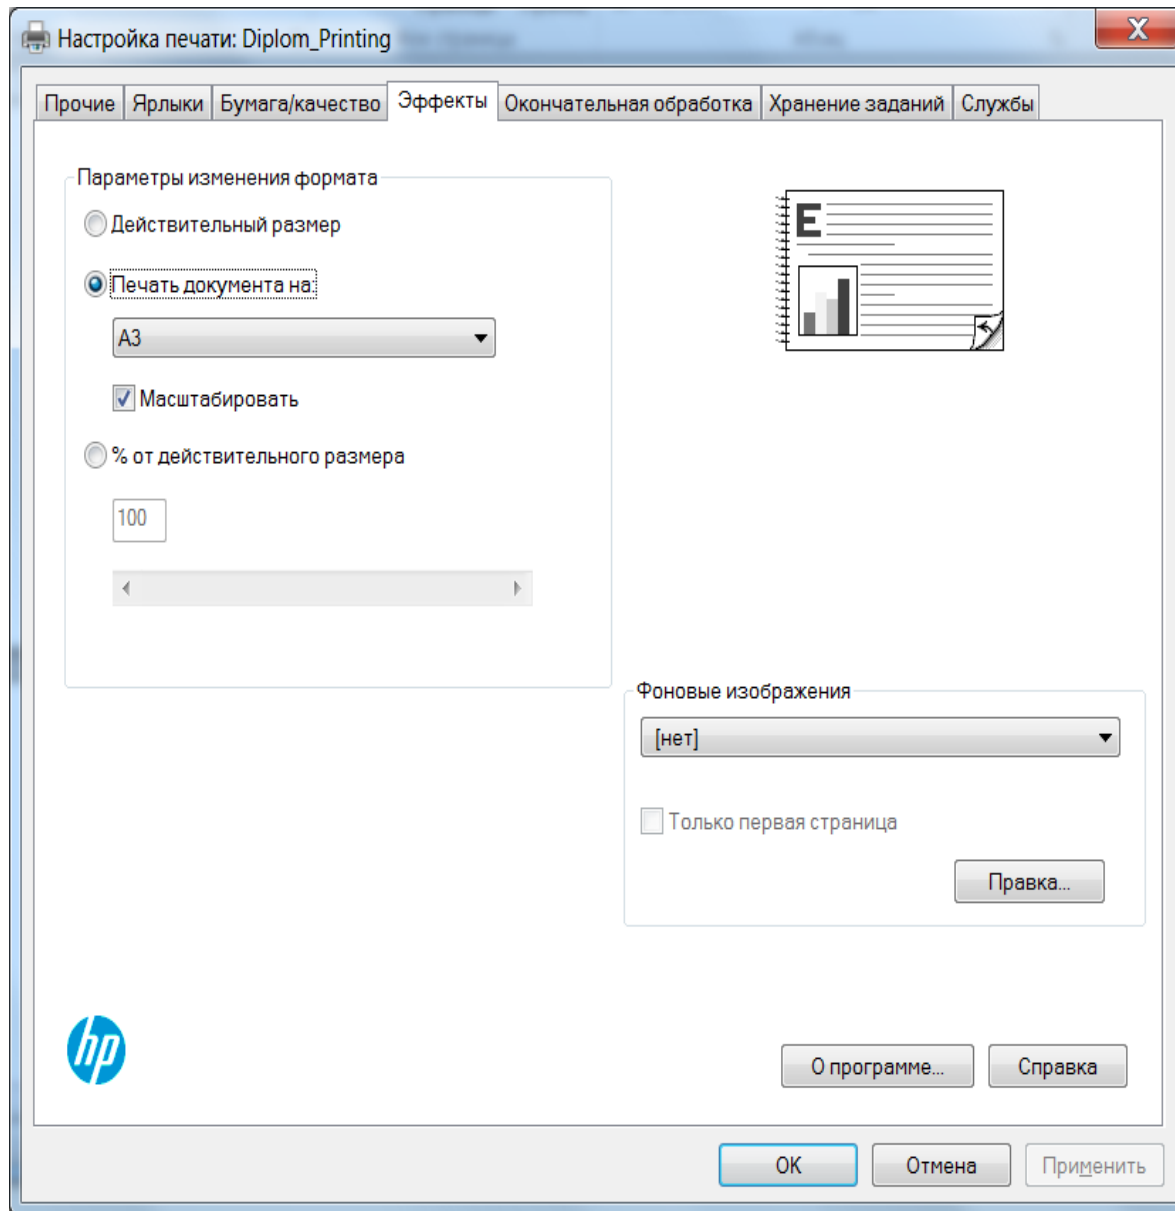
Настройка печати: Diplom_Printing

Прочие | Ярлыки | Бумага/качество | Эффекты | Окончательная обработка | Хранение заданий | Службы

Параметры изменения формата

Действительный размер

Печать документа на

A3

Масштабировать

% от действительного размера

100

Фоновые изображения

[нет]

Только первая страница

Правка...

hp

О программе...

Справка

OK

Отмена

Применить